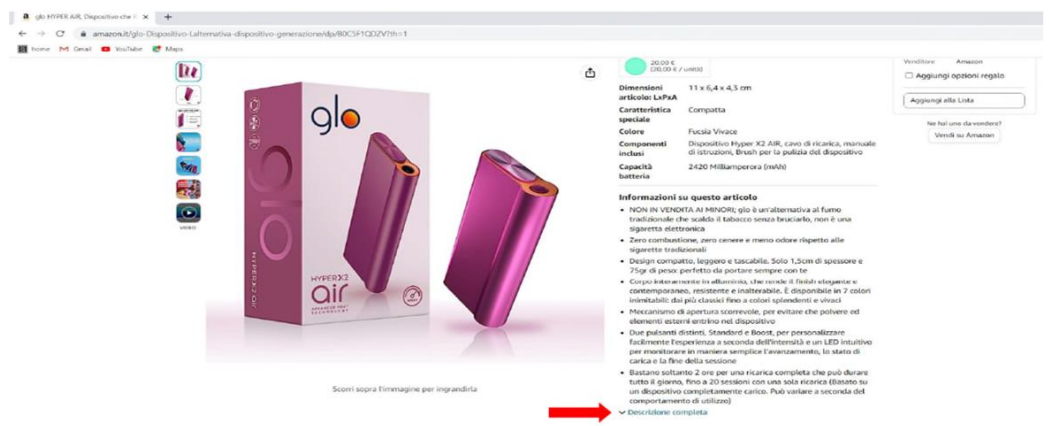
glo HYPER AIR, Dispositivo che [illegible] ×

amazon.it/glo-Dispositivo-Lalternativa-dispositivo-generazione/dp/B0C5F1QDZV?th=1

Home Gmail YouTube Maps

glo

glo

HYPER X2

air

VIDEO

Scorri sopra l'immagine per ingrandirla

20,00 €
(20,00 € / unità)

| | |
|---|---|
| Dimensioni articolo: LxPxA | 11 x 6,4 x 4,3 cm |
| Caratteristica speciale | Compatta |
| Colore | Fucsia Vivace |
| Componenti inclusi | Dispositivo Hyper X2 AIR, cavo di ricarica, manuale di istruzioni, Brush per la pulizia del dispositivo |
| Capacità batteria | 2420 Milliamperora (mAh) |

Informazioni su questo articolo

• NON IN VENDITA AI MINORI; glo è un'alternativa al fumo tradizionale che scalda il tabacco senza bruciarlo, non è una sigaretta elettronica
• Zero combustione, zero cenere e meno odore rispetto alle sigarette tradizionali
• Design compatto, leggero e tascabile. Solo 1,5cm di spessore e 75gr di peso: perfetto da portare sempre con te
• Corpo interamente in alluminio, che rende il finish elegante e contemporaneo, resistente e inalterabile. È disponibile in 7 colori inimitabili: dai più classici fino a colori splendenti e vivaci
• Meccanismo di apertura scorrevole, per evitare che polvere ed elementi esterni entrino nel dispositivo
• Due pulsanti distinti, Standard e Boost, per personalizzare facilmente l'esperienza a seconda dell'intensità e un LED intuitivo per monitorare in maniera semplice l'avanzamento, lo stato di carica e la fine della sessione
• Bastano soltanto 2 ore per una ricarica completa che può durare tutto il giorno, fino a 20 sessioni con una sola ricarica (Basato su un dispositivo completamente carico. Può variare a seconda del comportamento di utilizzo)

Descrizione completa

Venditore Amazon

Aggiungi opzioni regalo

Aggiungi alla Lista

Ne hai uno da vendere?

Vendi su Amazon